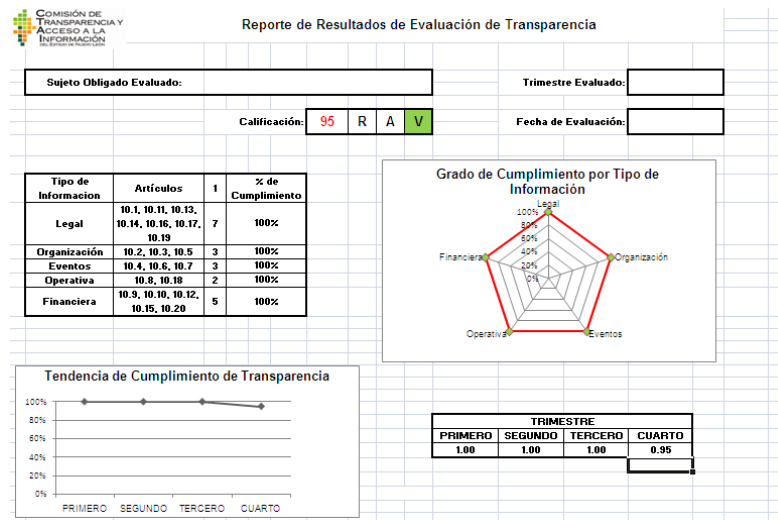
Comisión de Transparencia y Acceso a la Información
del Estado de Nuevo León

Reporte de Resultados de Evaluación de Transparencia

Sujeto Obligado Evaluado:

Trimestre Evaluado:

Calificación: 95 R A V

Fecha de Evaluación:

| Tipo de Informacion | Artículos | 1 | % de Cumplimiento |
|---|---|---|---|
| Legal | 10.1, 10.11, 10.13, 10.14, 10.16, 10.17, 10.19 | 7 | 100% |
| Organización | 10.2, 10.3, 10.5 | 3 | 100% |
| Eventos | 10.4, 10.6, 10.7 | 3 | 100% |
| Operativa | 10.8, 10.18 | 2 | 100% |
| Financiera | 10.9, 10.10, 10.12, 10.15, 10.20 | 5 | 100% |

Grado de Cumplimiento por Tipo de Información

Legal
100%
80%
60%
40%
20%
0%
Organización
Eventos
Operativa
Financiera

Tendencia de Cumplimiento de Transparencia

100%
80%
60%
40%
20%
0%
PRIMERO SEGUNDO TERCERO CUARTO

| TRIMESTRE | | | |
|---|---|---|---|
| PRIMERO | SEGUNDO | TERCERO | CUARTO |
| 1.00 | 1.00 | 1.00 | 0.95 |